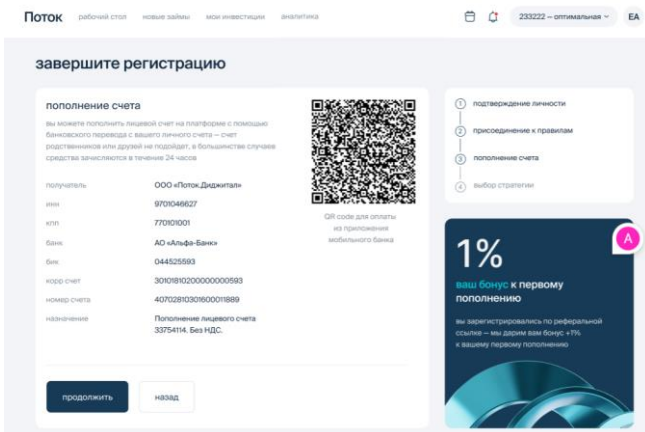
Поток рабочий стол новые займы мои инвестиции аналитика

233222 — оптимальная

EA

завершите регистрацию

пополнение счета

вы можете пополнить лицевой счет на платформе с помощью банковского перевода с вашего личного счета – счет родственников или друзей не подойдет, в большинстве случаев средства зачисляются в течение 24 часов

| получатель | ООО «Поток.Диджитал» |
|---|---|
| инн | 9701046627 |
| кпп | 770101001 |
| банк | АО «Альфа-Банк» |
| бик | 044525593 |
| корр счет | 30101810200000000593 |
| номер счета | 40702810301600011889 |
| назначение | Пополнение лицевого счета 33754114. Без НДС. |

QR code для оплаты из приложения мобильного банка

продолжить

назад

1 подтверждение личности

2 присоединение к правилам

3 пополнение счета

4 выбор стратегии

1%

ваш бонус к первому пополнению

вы зарегистрировались по реферальной ссылке – мы дарим вам бонус +1% к вашему первому пополнению

A